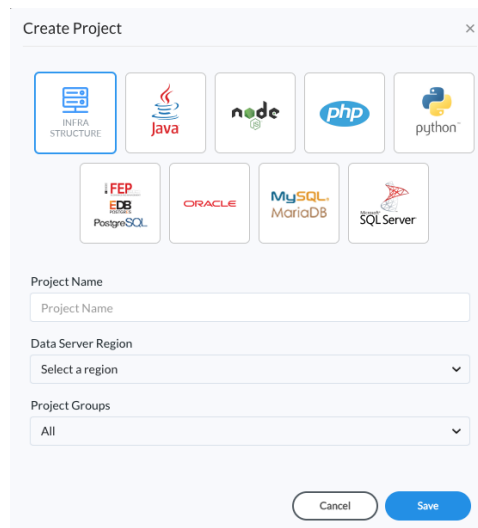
Create Project ×

INFRA STRUCTURE

Java

node

php

python™

FEP

EDB

PostgreSQL

ORACLE

MySQL

MariaDB

Microsoft SQL Server

Project Name

Project Name

Data Server Region

Select a region

Project Groups

All

Cancel

Save